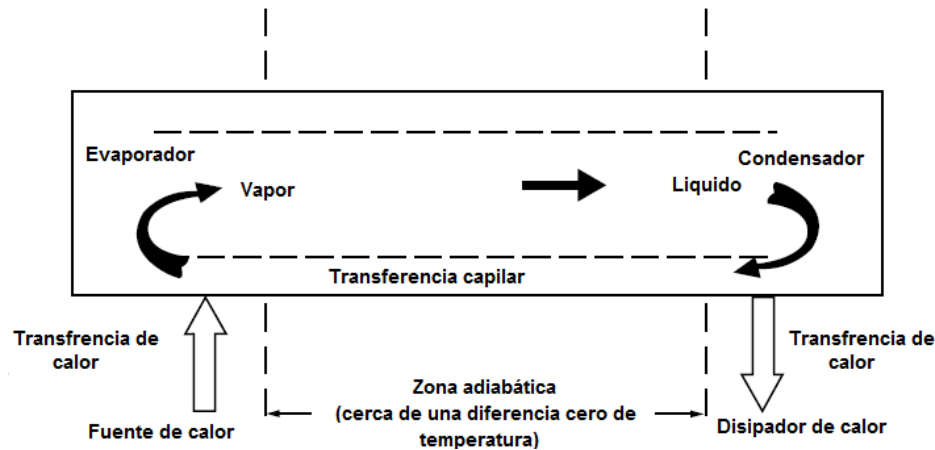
Evaporador

Vapor

Liquido

Condensador

Transferencia capilar

Transfrencia de calor

Transfrencia de calor

Zona adiabática (cerca de una diferencia cero de temperatura)

Fuente de calor

Disipador de calor